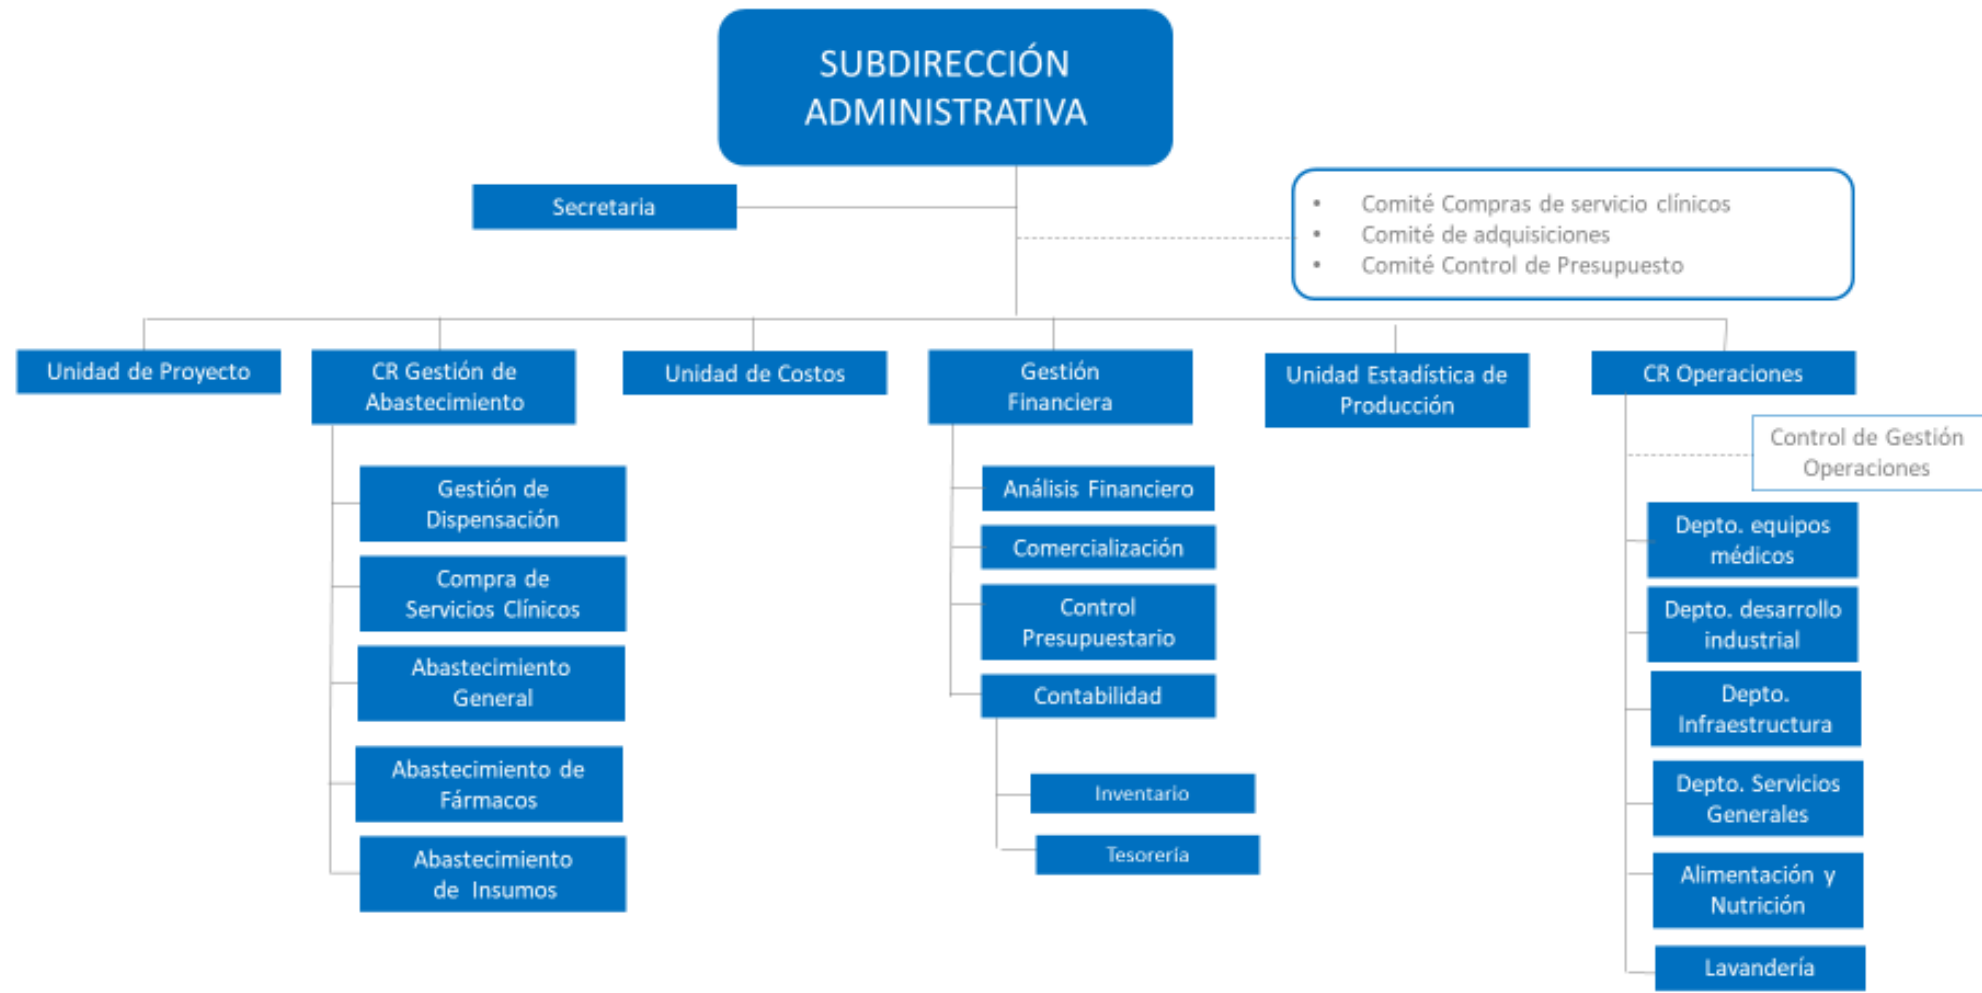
SUBDIRECCIÓN ADMINISTRATIVA

Secretaria

- Comité Compras de servicio clínicos
- Comité de adquisiciones
- Comité Control de Presupuesto

Unidad de Proyecto

CR Gestión de Abastecimiento

Gestión de Dispensación

Compra de Servicios Clínicos

Abastecimiento General

Abastecimiento de Fármacos

Abastecimiento de Insumos

Unidad de Costos

Gestión Financiera

Análisis Financiero

Comercialización

Control Presupuestario

Contabilidad

Inventario

Tesorería

Unidad Estadística de Producción

CR Operaciones

Control de Gestión Operaciones

Depto. equipos médicos

Depto. desarrollo industrial

Depto. Infraestructura

Depto. Servicios Generales

Alimentación y Nutrición

Lavandería